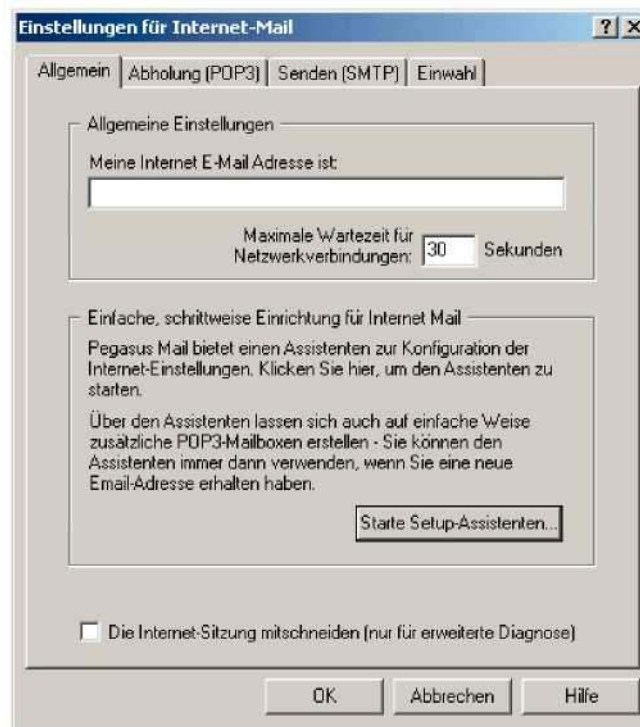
Einstellungen für Internet-Mail

? X

Allgemein | Abholung (POP3) | Senden (SMTP) | Einwahl

Allgemeine Einstellungen

Meine Internet E-Mail Adresse ist:

Maximale Wartezeit für Netzwerkverbindungen: 30 Sekunden

Einfache, schrittweise Einrichtung für Internet Mail

Pegasus Mail bietet einen Assistenten zur Konfiguration der Internet-Einstellungen. Klicken Sie hier, um den Assistenten zu starten.

Über den Assistenten lassen sich auch auf einfache Weise zusätzliche POP3-Mailboxen erstellen - Sie können den Assistenten immer dann verwenden, wenn Sie eine neue Email-Adresse erhalten haben.

Starte Setup-Assistenten...

Die Internet-Sitzung mitschneiden (nur für erweiterte Diagnose)

OK | Abbrechen | Hilfe